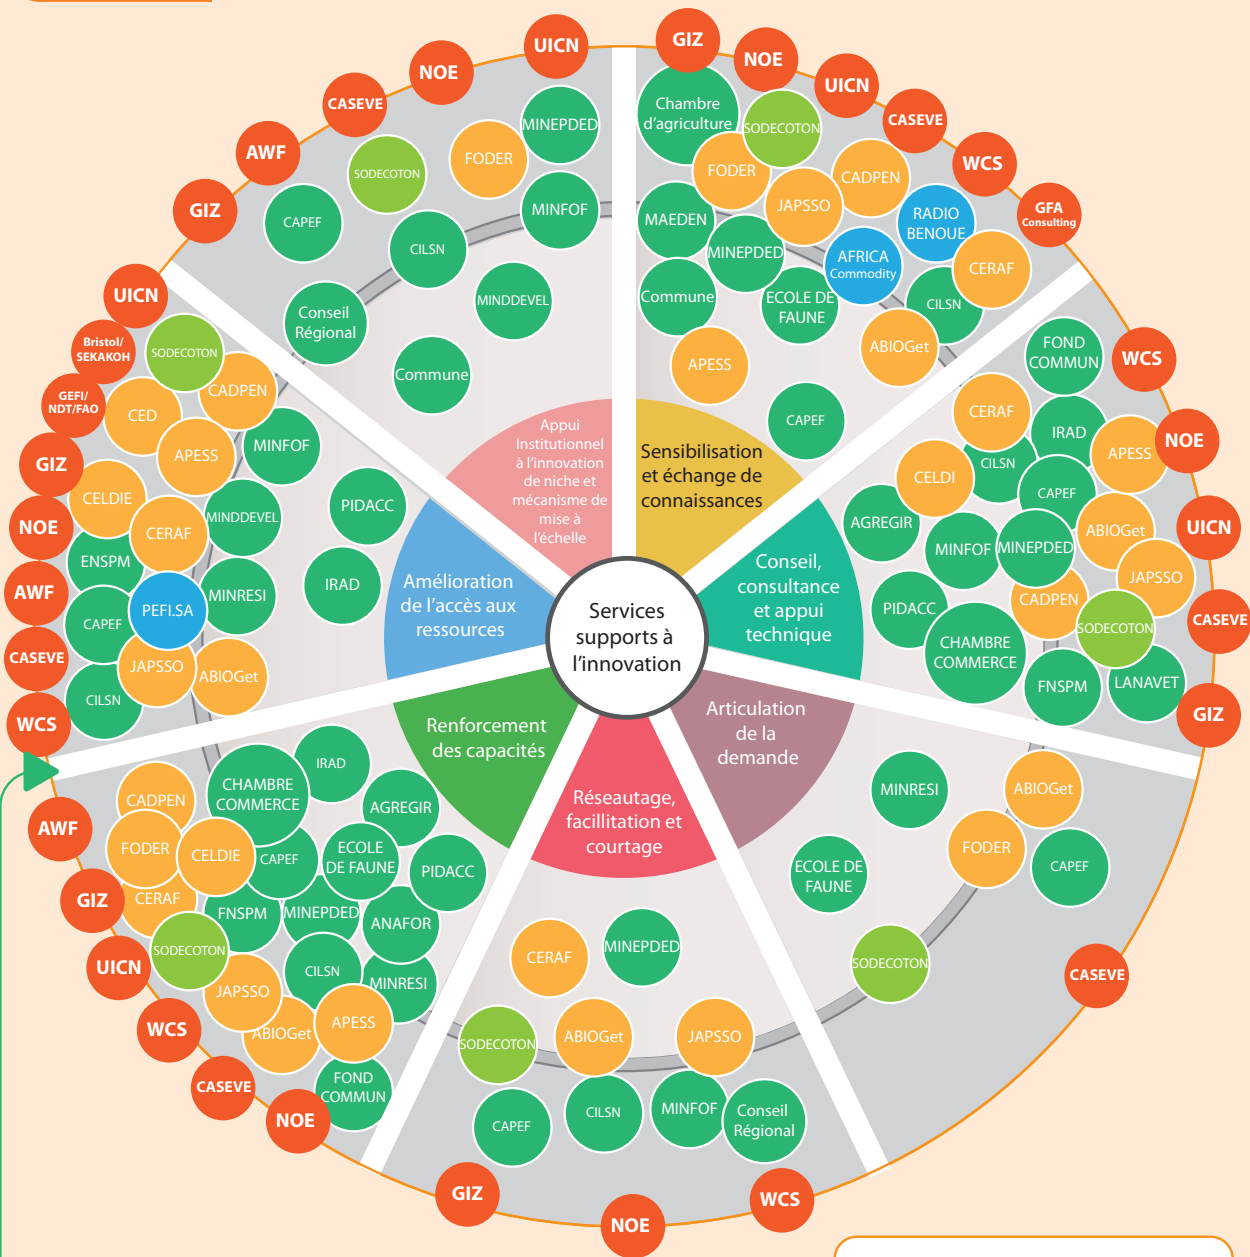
Services supports à l'innovation

Appui Institutionnel à l'innovation de niche et mécanisme de mise à l'échelle

Sensibilisation et échange de connaissances

Conseil, consultance et appui technique

Articulation de la demande

Réseautage, facilitation et courtage

Renforcement des capacités

Amélioration de l'accès aux ressources

UICN NOE CASEVE AWF GIZ SODECOTON FODER MINEPDED CAPEF CILSN MINFOF MINDDEVEL Conseil Régional Commune

GIZ NOE UICN CASEVE WCS GFA Consulting Chambre d'agriculture SODECOTON FODER CADPEN JAPSSO MAEDEN RADIO BENOUE AFRICA Commodity MINEPDED CERAF Commune ECOLE DE FAUNE CILSN APESS ABIOGet CAPEF

WCS NOE UICN CASEVE GIZ FOND COMMUN CERAF IRAD APESS CELDI CILSN CAPEF ABIOGet AGREGIR MINFOF MINEPDED JAPSSO PIDACC CADPEN SODECOTON CHAMBRE COMMERCE FNSPM LANAVET

MINRESI ABIOGet FODER CAPEF ECOLE DE FAUNE SODECOTON CASEVE

CERAF MINEPDED SODECOTON ABIOGet JAPSSO CAPEF CILSN MINFOF Conseil Régional GIZ NOE WCS

AWF GIZ UICN WCS CASEVE NOE CADPEN IRAD CHAMBRE COMMERCE AGREGIR FODER CELDIE CAPEF ECOLE DE FAUNE PIDACC CERAF FNSPM MINEPDED ANAFOR SODECOTON CILSN MINRESI JAPSSO ABIOGet APESS FOND COMMUN

UICN Bristol/ SEKAKOH GEFI/ NDT/FAO GIZ NOE AWF CASEVE WCS SODECOTON CADPEN CED APESS MINFOF CELDIE CERAF MINDDEVEL PIDACC ENSPM CAPEF PEFI.SA MINRESI IRAD JAPSSO ABIOGet CILSN